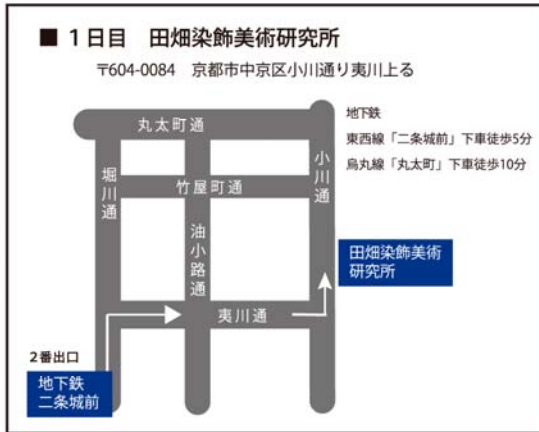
■ 1日目　田畑染飾美術研究所

〒604-0084　京都市中京区小川通り夷川上る

地下鉄
東西線「二条城前」下車徒歩5分
烏丸線「丸太町」下車徒歩10分

丸太町通

堀川通

竹屋町通

小川通

油小路通

田畑染飾美術研究所

夷川通

2番出口

地下鉄
二条城前